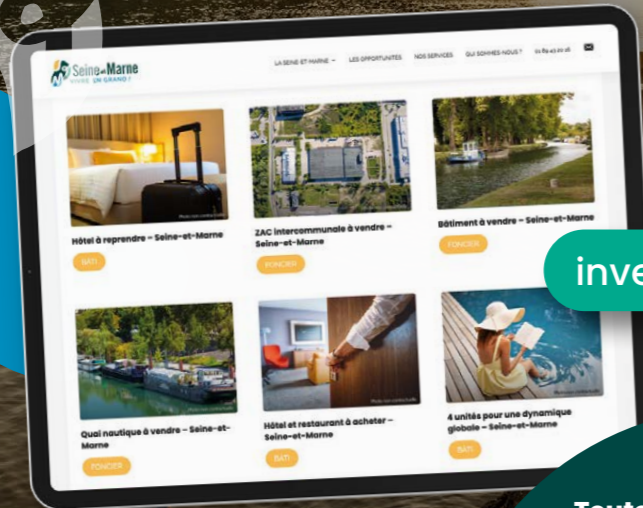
Seine-et-Marne
VIVRE UN GRAND !

LA SEINE ET MARNE
LES OPPORTUNITÉS
NOS SERVICES
QUI SOMMES-NOUS ?
01 64 43 02 06

Hôtel à reprendre – Seine-et-Marne
BATI

ZAC intercommunale à vendre – Seine-et-Marne
FONCIER

Bâtiment à vendre – Seine-et-Marne
FONCIER

inve

Quai nautique à vendre – Seine-et-Marne
FONCIER

Hôtel et restaurant à acheter – Seine-et-Marne
BATI

4 unités pour une dynamique globale – Seine-et-Marne
BATI

Tout